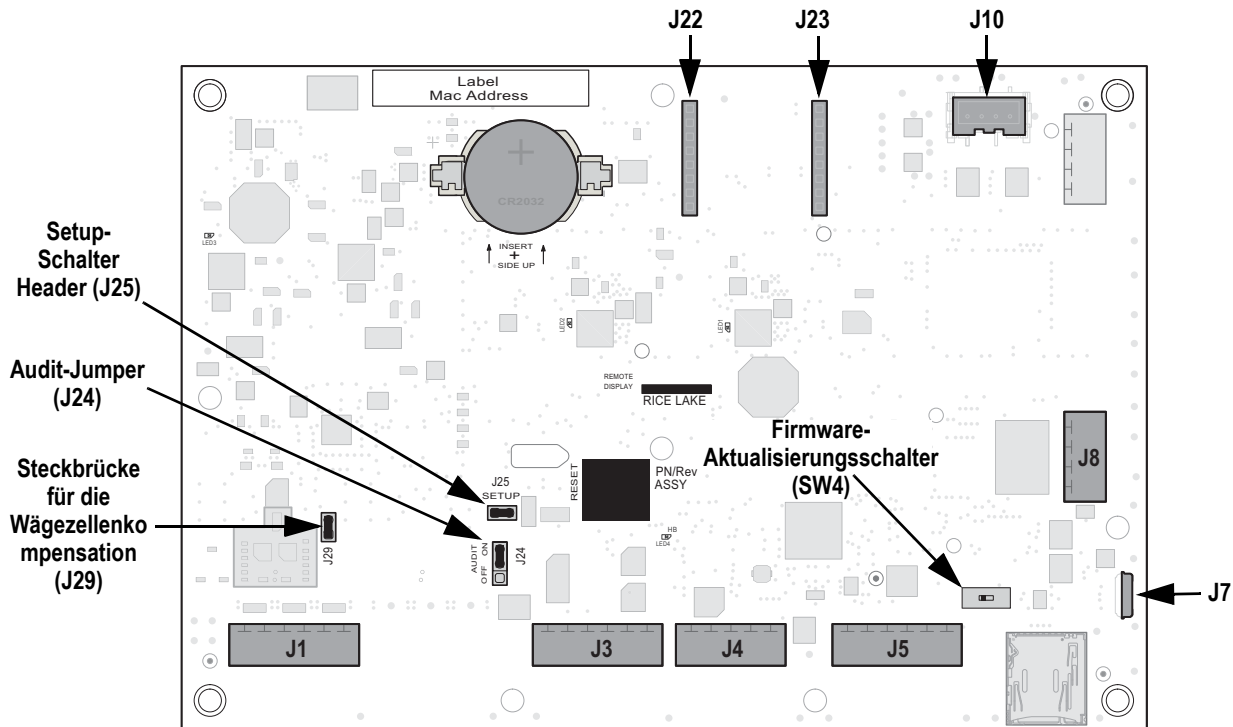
J22
J23
J10
Label
Mac Address
CR2032
INSERT
+
SIDE UP
LED3
Setup-Schalter Header (J25)
Audit-Jumper (J24)
Steckbrücke für die Wägezellenkompensation (J29)
LED2
LED1
REMOTE DISPLAY
RICE LAKE
Firmware-Aktualisierungsschalter (SW4)
J25
SETUP
RESET
PN/Rev
ASSY
HB
LED4
AUDIT
ON
OFF
J24
J29
J8
J7
J1
J3
J4
J5